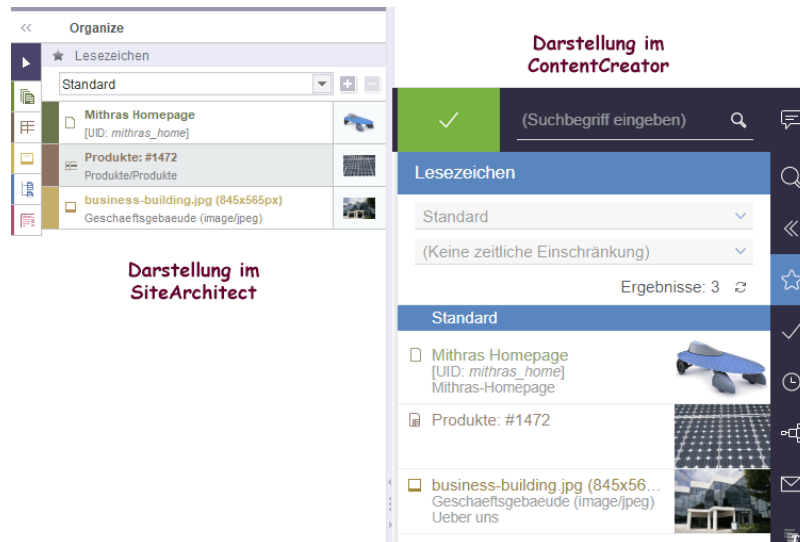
Organize

Lesezeichen

Standard

Mithras Homepage
[UID: *mithras_home*]

Produkte: #1472
Produkte/Produkte

business-building.jpg (845x565px)
Geschaeftsgebaeude (image/jpeg)

Darstellung im SiteArchitect

Darstellung im ContentCreator

(Suchbegriff eingeben)

Lesezeichen

Standard

(Keine zeitliche Einschränkung)

Ergebnisse: 3

Standard

Mithras Homepage
[UID: *mithras_home*]
Mithras-Homepage

Produkte: #1472

business-building.jpg (845x56...
Geschaeftsgebaeude (image/jpeg)
Ueber uns